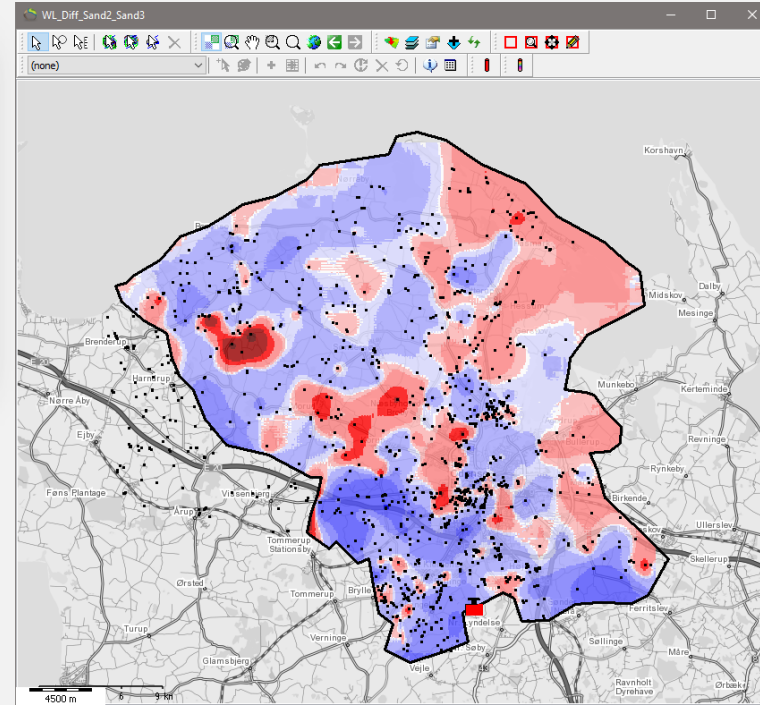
WL_Diff_Sand2_Sand3

(none)

Korshavn
Dalby
Midskov
Mesinge
Munkebo
Kerteminde
Revninge
Rynkeby
Birkende
Ullerslev
Skællerup
Brenderup
Harndrup
Nørre Åby
Ejby
Føns Plantage
Vissenbjerg
Årup
Tommerup Stationsby
Ørsted
Tommerup
Brylle
Turup
Verninge
Glamsbjerg
Vejle
Søby
Lyndelse
Ferritslev
Søllinge
Måre
Ravnholt
Dyrehave
Ørbæk
4500 m
9 km